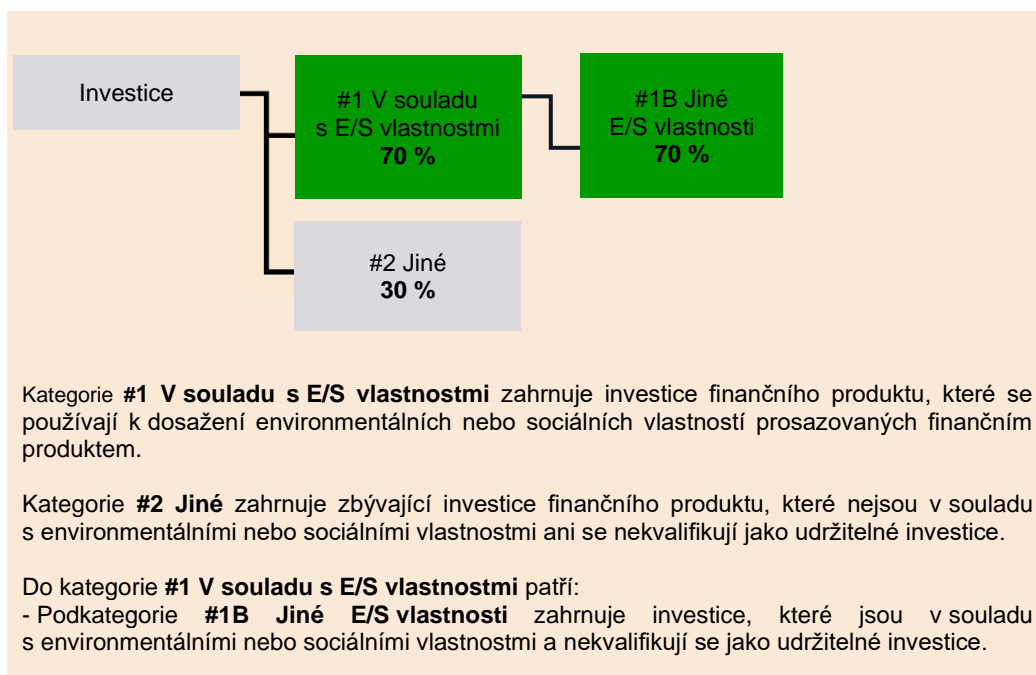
Investice

#1 V souladu s E/S vlastnostmi
**70 %**

#1B Jiné E/S vlastnosti
**70 %**

#2 Jiné
**30 %**

Kategorie **#1 V souladu s E/S vlastnostmi** zahrnuje investice finančního produktu, které se používají k dosažení environmentálních nebo sociálních vlastností prosazovaných finančním produktem.

Kategorie **#2 Jiné** zahrnuje zbývající investice finančního produktu, které nejsou v souladu s environmentálními nebo sociálními vlastnostmi ani se nekvalifikují jako udržitelné investice.

Do kategorie **#1 V souladu s E/S vlastnostmi** patří:
- Podkategorie **#1B Jiné E/S vlastnosti** zahrnuje investice, které jsou v souladu s environmentálními nebo sociálními vlastnostmi a nekvalifikují se jako udržitelné investice.